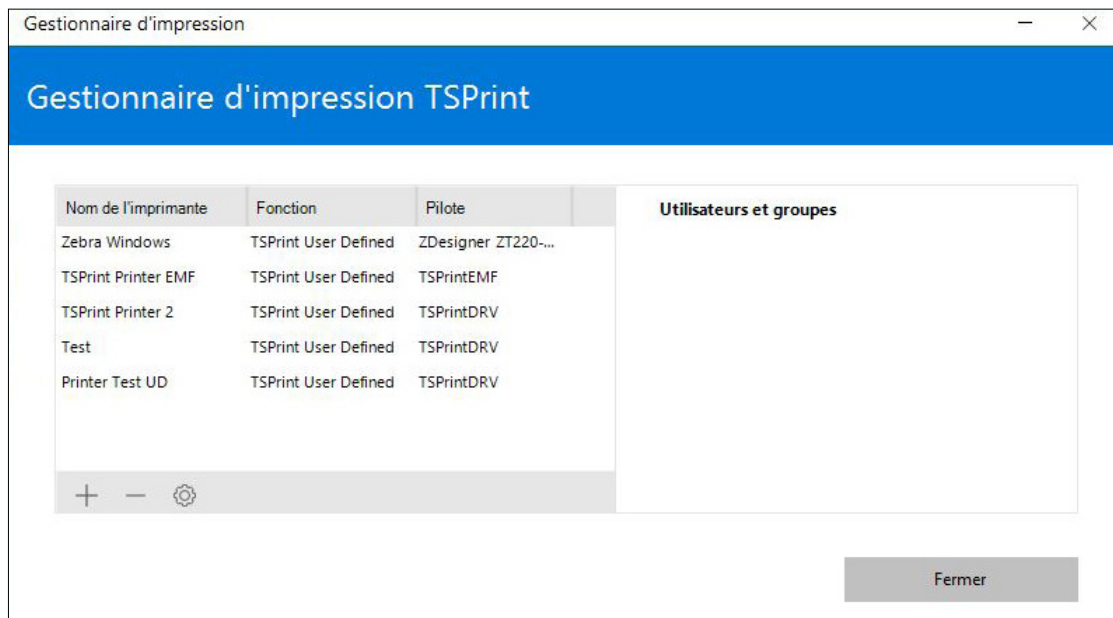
Gestionnaire d'impression

Gestionnaire d'impression TSPrint

| Nom de l'imprimante | Fonction | Pilote |
|---|---|---|
| Zebra Windows | TSPrint User Defined | ZDesigner ZT220-... |
| TSPrint Printer EMF | TSPrint User Defined | TSPrintEMF |
| TSPrint Printer 2 | TSPrint User Defined | TSPrintDRV |
| Test | TSPrint User Defined | TSPrintDRV |
| Printer Test UD | TSPrint User Defined | TSPrintDRV |

Utilisateurs et groupes

Fermer